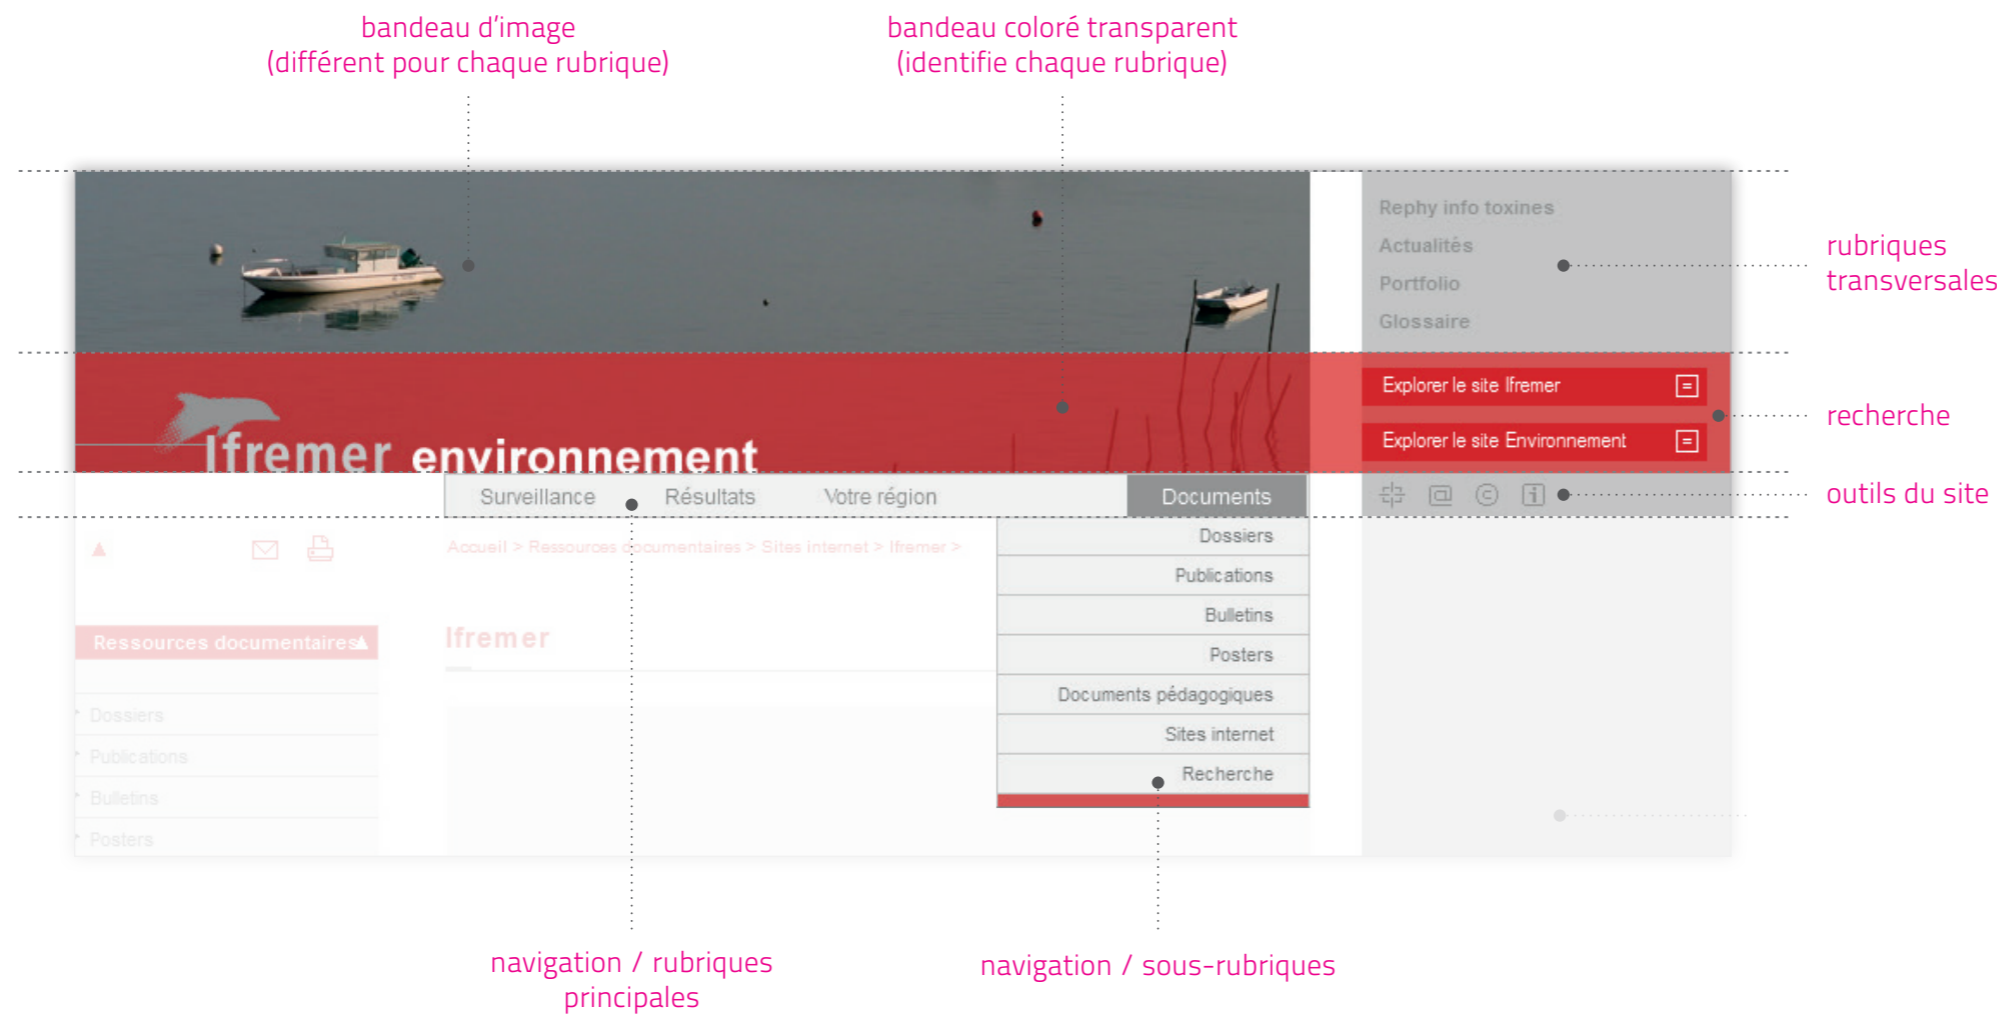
bandeau d'image
(différent pour chaque rubrique)

bandeau coloré transparent
(identifie chaque rubrique)

Rephy info toxines
Actualités
Portfolio
Glossaire

rubriques transversales

Ifremer environnement

Explorer le site Ifremer
Explorer le site Environnement

recherche

Surveillance Résultats Votre région Documents

outils du site

Accueil > Ressources documentaires > Sites internet > Ifremer >

Dossiers
Publications
Bulletins
Posters
Documents pédagogiques
Sites internet
Recherche

Ressources documentaires

Ifremer

Dossiers
Publications
Bulletins
Posters

navigation / rubriques principales

navigation / sous-rubriques